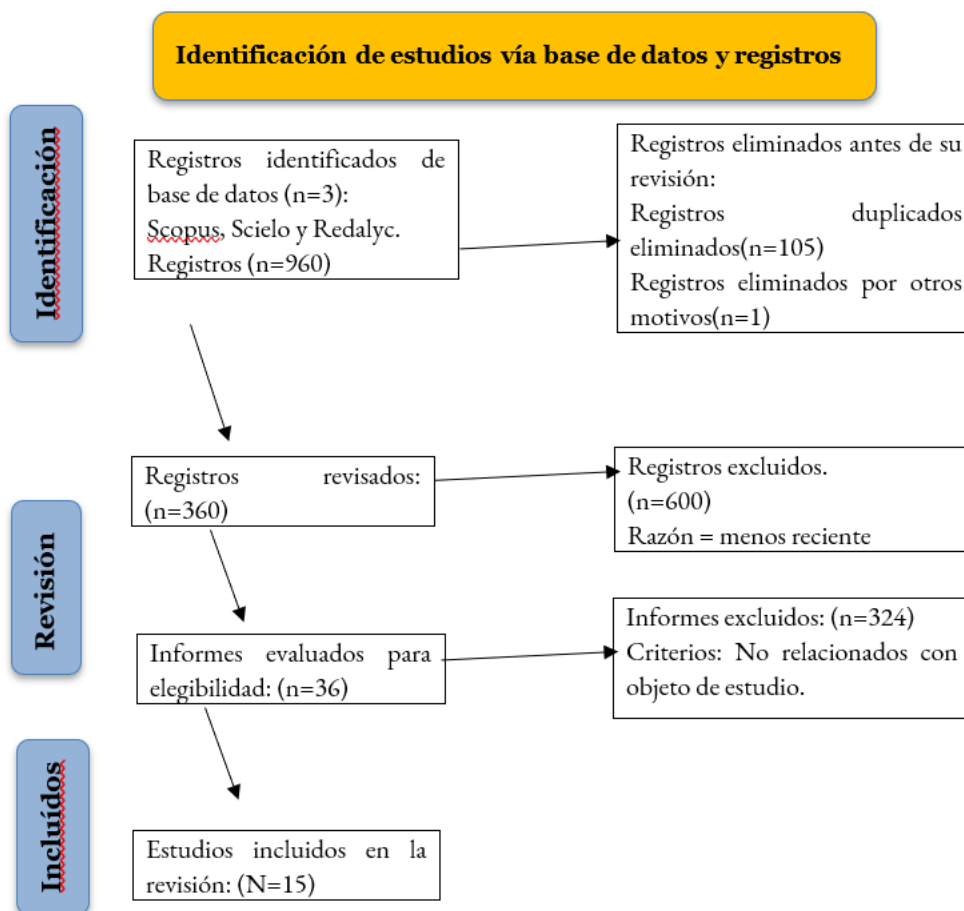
Identificación de estudios vía base de datos y registros

Identificación

Registros identificados de base de datos (n=3): Scopus, Scielo y Redalyc. Registros (n=960)

Registros eliminados antes de su revisión:
Registros duplicados eliminados(n=105)
Registros eliminados por otros motivos(n=1)

Revisión

Registros revisados: (n=360)

Registros excluidos.
(n=600)
Razón = menos reciente

Informes evaluados para elegibilidad: (n=36)

Informes excluidos: (n=324)
Criterios: No relacionados con objeto de estudio.

Incluidos

Estudios incluidos en la revisión: (N=15)